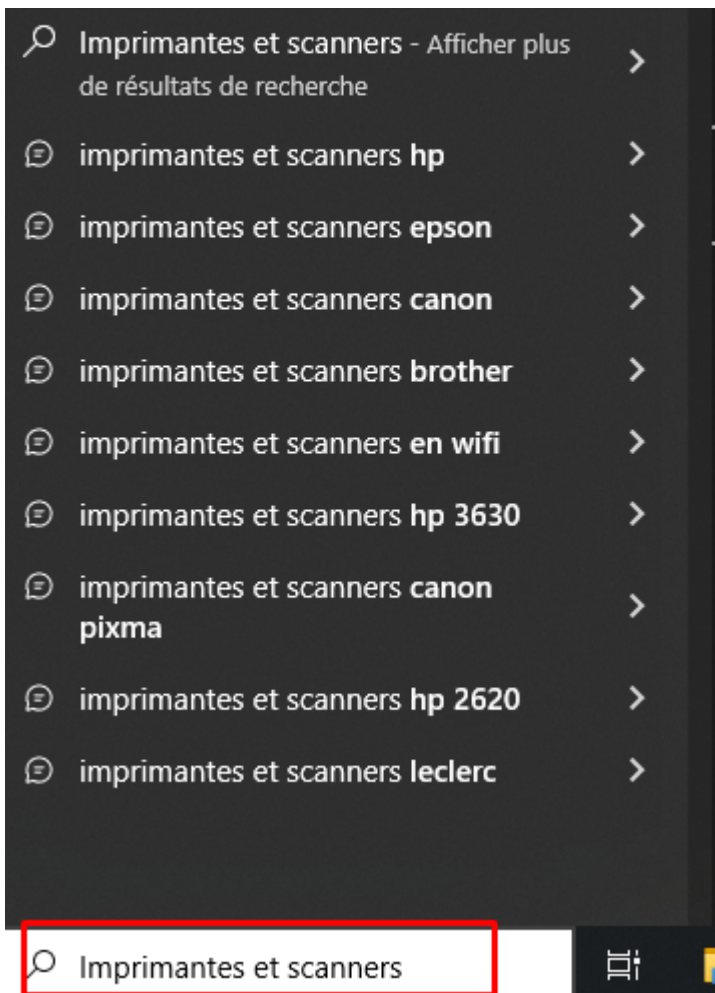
Imprimantes et scanners - Afficher plus de résultats de recherche

imprimantes et scanners hp

imprimantes et scanners epson

imprimantes et scanners canon

imprimantes et scanners brother

imprimantes et scanners en wifi

imprimantes et scanners hp 3630

imprimantes et scanners canon pixma

imprimantes et scanners hp 2620

imprimantes et scanners leclerc

Imprimantes et scanners